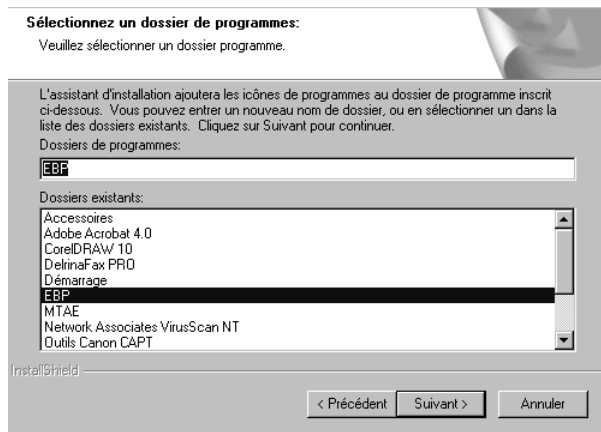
Sélectionnez un dossier de programmes:
Veuillez sélectionner un dossier programme.

L'assistant d'installation ajoutera les icônes de programmes au dossier de programme inscrit ci-dessous. Vous pouvez entrer un nouveau nom de dossier, ou en sélectionner un dans la liste des dossiers existants. Cliquez sur Suivant pour continuer.

Dossiers de programmes:

EBP

Dossiers existants:

Accessoires
Adobe Acrobat 4.0
CorelDRAW 10
DelrinaFax PRO
Démarrage
EBP
MTAE
Network Associates VirusScan NT
Outils Canon CAPT

InstallShield

< Précédent
Suivant >
Annuler